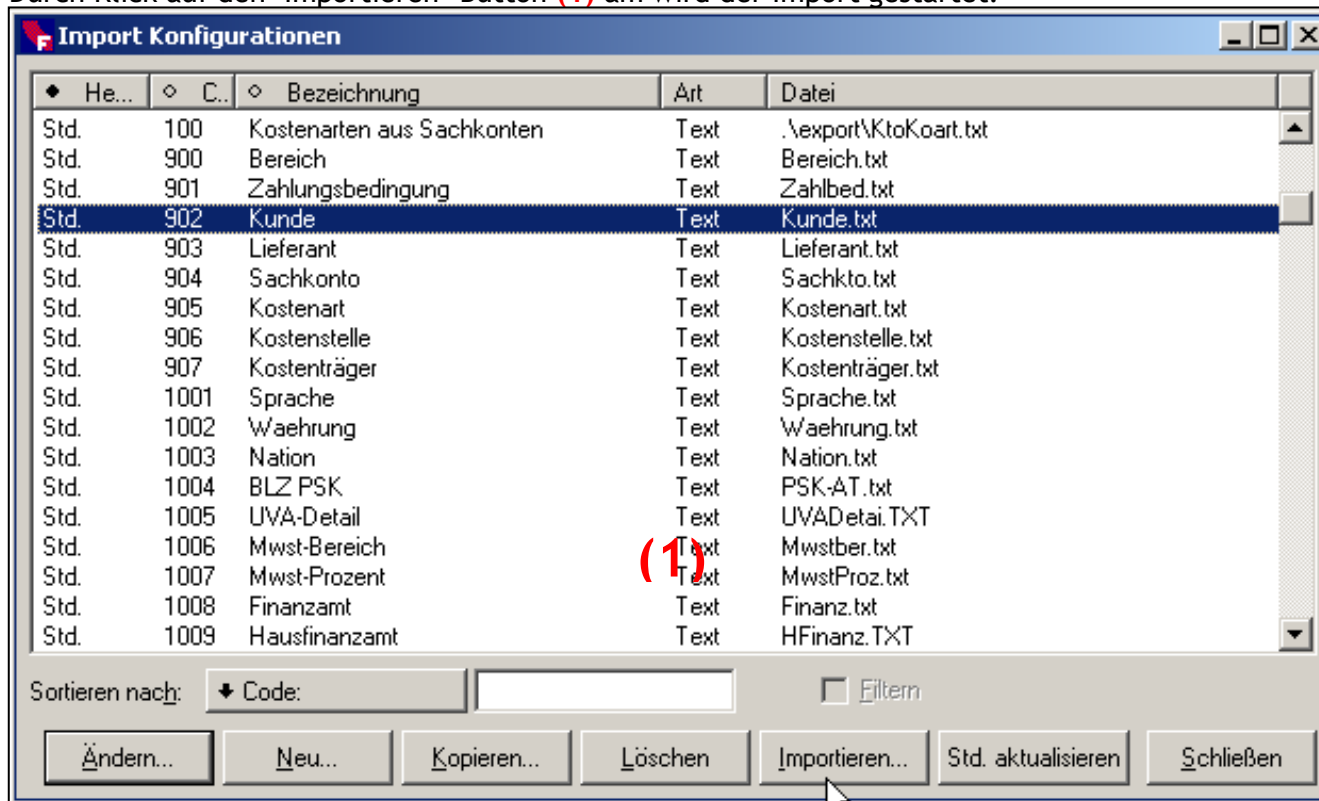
Import Konfigurationen

| He... | C... | Bezeichnung | Art | Datei |
|---|---|---|---|---|
| Std. | 100 | Kostenarten aus Sachkonten | Text | .\export\KtoKoart.txt |
| Std. | 900 | Bereich | Text | Bereich.txt |
| Std. | 901 | Zahlungsbedingung | Text | Zahlbed.txt |
| Std. | 902 | Kunde | Text | Kunde.txt |
| Std. | 903 | Lieferant | Text | Lieferant.txt |
| Std. | 904 | Sachkonto | Text | Sachkto.txt |
| Std. | 905 | Kostenart | Text | Kostenart.txt |
| Std. | 906 | Kostenstelle | Text | Kostenstelle.txt |
| Std. | 907 | Kostenträger | Text | Kostenträger.txt |
| Std. | 1001 | Sprache | Text | Sprache.txt |
| Std. | 1002 | Waehrung | Text | Waehrung.txt |
| Std. | 1003 | Nation | Text | Nation.txt |
| Std. | 1004 | BLZ PSK | Text | PSK-AT.txt |
| Std. | 1005 | UVA-Detail | Text | UVADetai.TXT |
| Std. | 1006 | Mwst-Bereich | Text | Mwstber.txt |
| Std. | 1007 | Mwst-Prozent | Text | MwstProz.txt |
| Std. | 1008 | Finanzamt | Text | Finanz.txt |
| Std. | 1009 | Hausfinanzamt | Text | HFinanz.TXT |

(1)

Sortieren nach: Code: Filtern

Ändern... Neu... Kopieren... Löschen Importieren... Std. aktualisieren Schließen